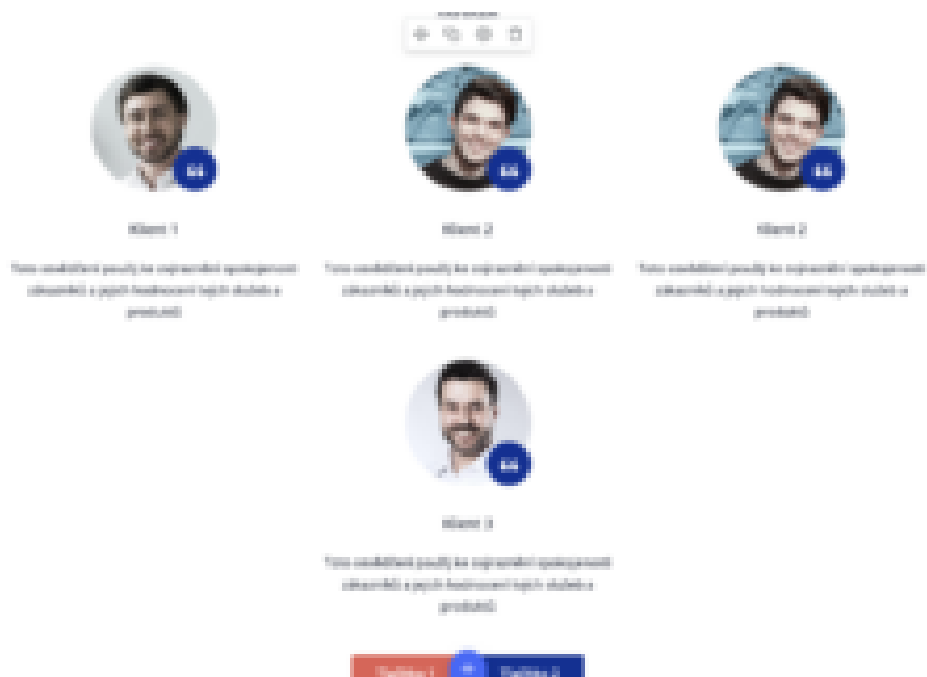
Klient 1

Toto sdělení použij ke zobrazení spokojenosti zákazníků a jejich hodnocení tvých služeb a produktů

Klient 2

Toto sdělení použij ke zobrazení spokojenosti zákazníků a jejich hodnocení tvých služeb a produktů

Klient 2

Toto sdělení použij ke zobrazení spokojenosti zákazníků a jejich hodnocení tvých služeb a produktů

Klient 3

Toto sdělení použij ke zobrazení spokojenosti zákazníků a jejich hodnocení tvých služeb a produktů

Tlačítko 1 Tlačítko 2